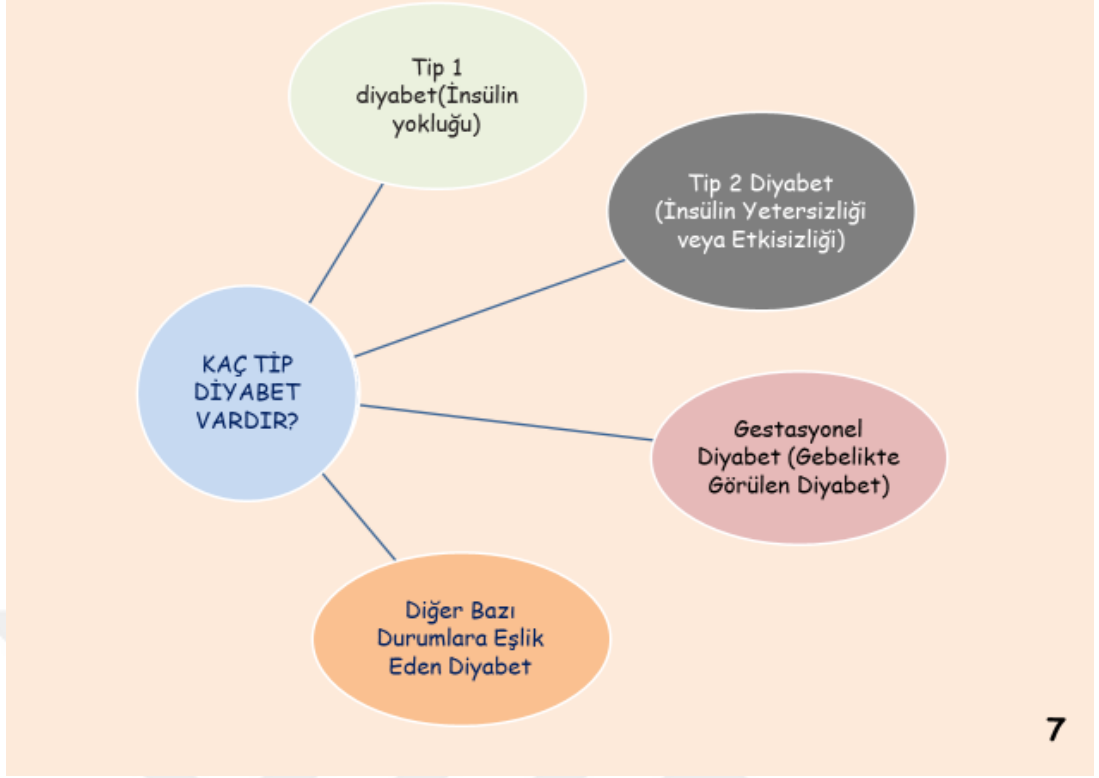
KAÇ TİP DİYABET VARDIR?

Tip 1 diyabet(İnsülin yokluğu)

Tip 2 Diyabet (İnsülin Yetersizliği veya Etkisizliği)

Gestasyonel Diyabet (Gebelikte Görülen Diyabet)

Diğer Bazı Durumlara Eşlik Eden Diyabet

7